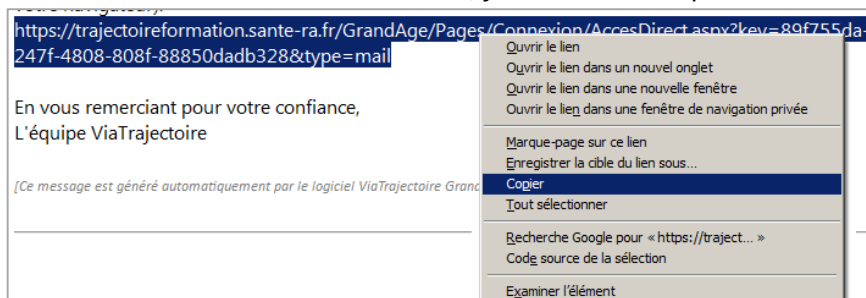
https://trajectoireformation.sante-ra.fr/GrandAge/Pages/Connexion/AccesDirect.aspx?key=89f755da-247f-4808-808f-88850dadb328&type=mail

En vous remerciant pour votre confiance,
L'équipe ViaTrajectoire

[Ce message est généré automatiquement par le logiciel ViaTrajectoire Granc

Ouvrir le lien
Ouvrir le lien dans un nouvel onglet
Ouvrir le lien dans une nouvelle fenêtre
Ouvrir le lien dans une fenêtre de navigation privée
Marque-page sur ce lien
Enregistrer la cible du lien sous…
Copier
Tout sélectionner
Recherche Google pour «https://traject… »
Code source de la sélection
Examiner l'élément